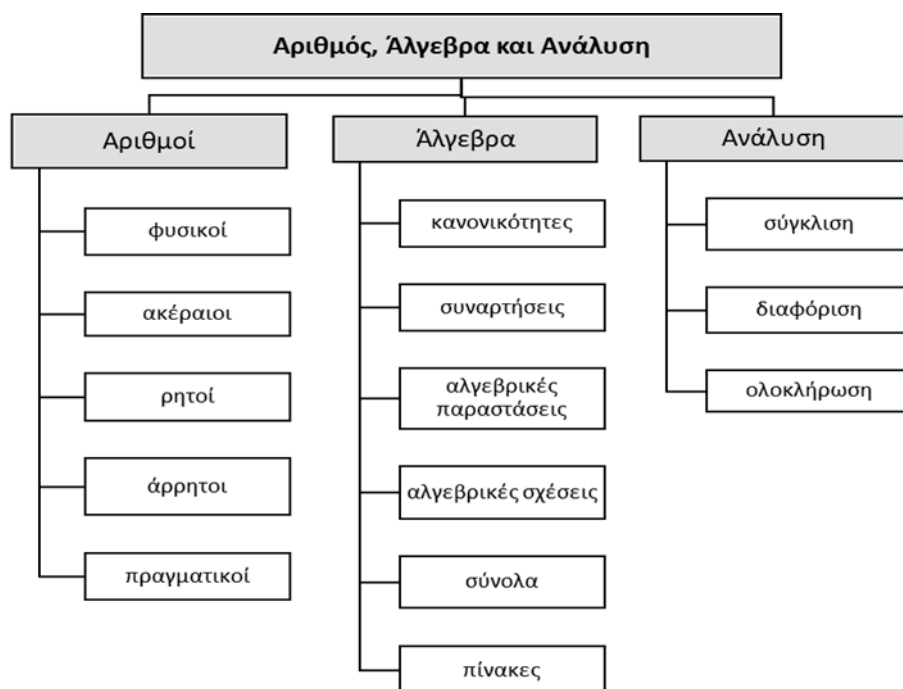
Αριθμός, Άλγεβρα και Ανάλυση

Αριθμοί

φυσικοί

ακέραιοι

ρητοί

άρρητοι

πραγματικοί

Άλγεβρα

κανονικότητες

συναρτήσεις

αλγεβρικές παραστάσεις

αλγεβρικές σχέσεις

σύνολα

πίνακες

Ανάλυση

σύγκλιση

διαφόριση

ολοκλήρωση